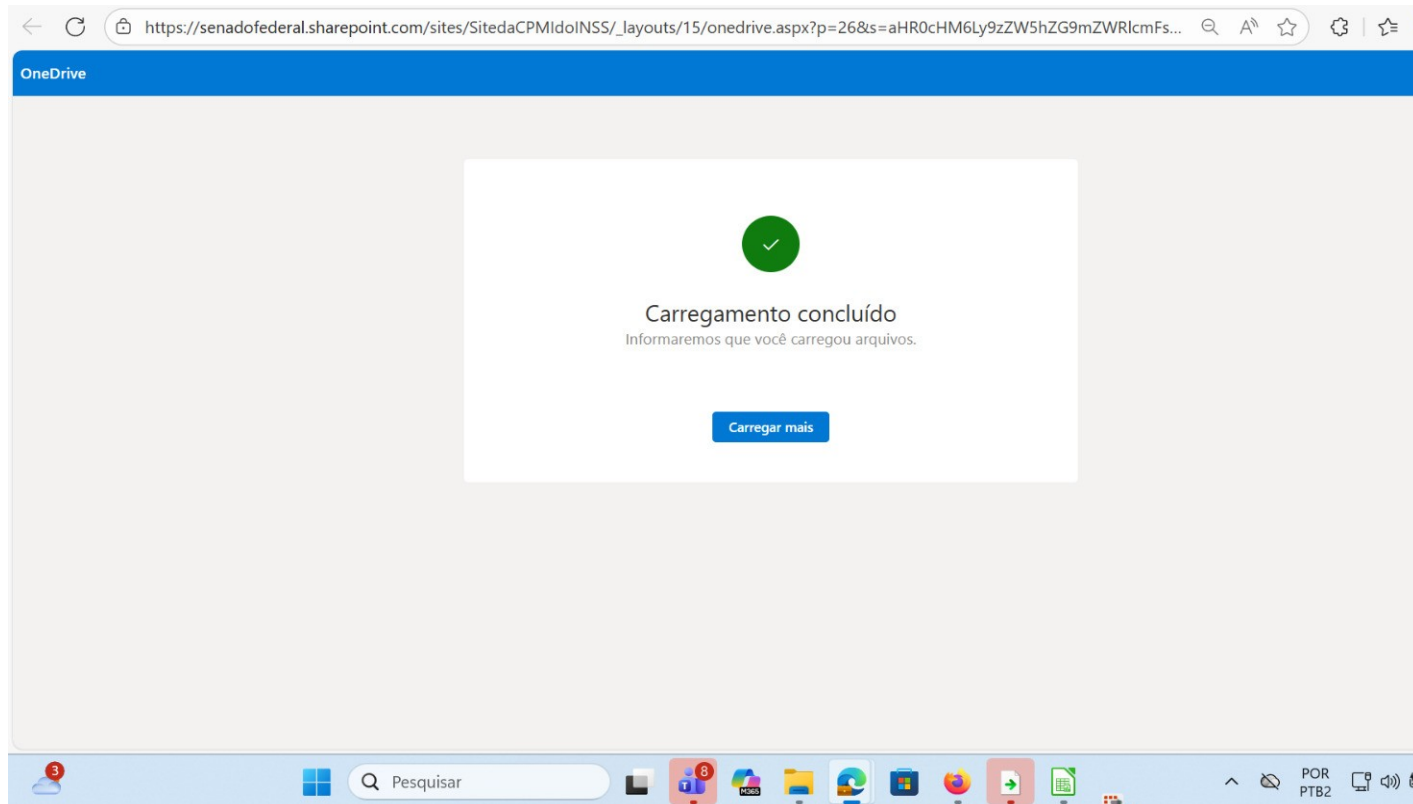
https://senadofederal.sharepoint.com/sites/SitedaCPMIdoINSS/_layouts/15/onedrive.aspx?p=26&s=aHR0cHM6Ly9zZW5hZG9mZWRlcmFs...

OneDrive

Carregamento concluído

Informaremos que você carregou arquivos.

Carregar mais

3

Pesquisar

8

M365

POR
PTB2